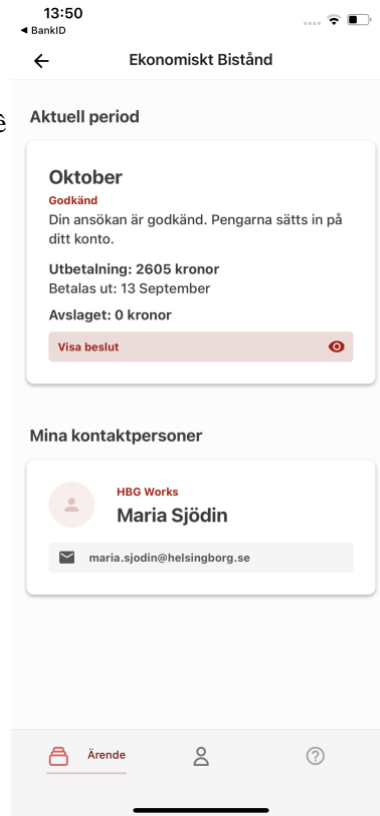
13:50
◂ BankID

Ekonomiskt Bistånd

Aktuell period

Oktober
Godkänd
Din ansökan är godkänd. Pengarna sätts in på ditt konto.

Utbetalning: 2605 kronor
Betalas ut: 13 September

Avslaget: 0 kronor

Visa beslut

Mina kontaktpersoner

HBG Works
Maria Sjödin

maria.sjodin@helsingborg.se

Ärende